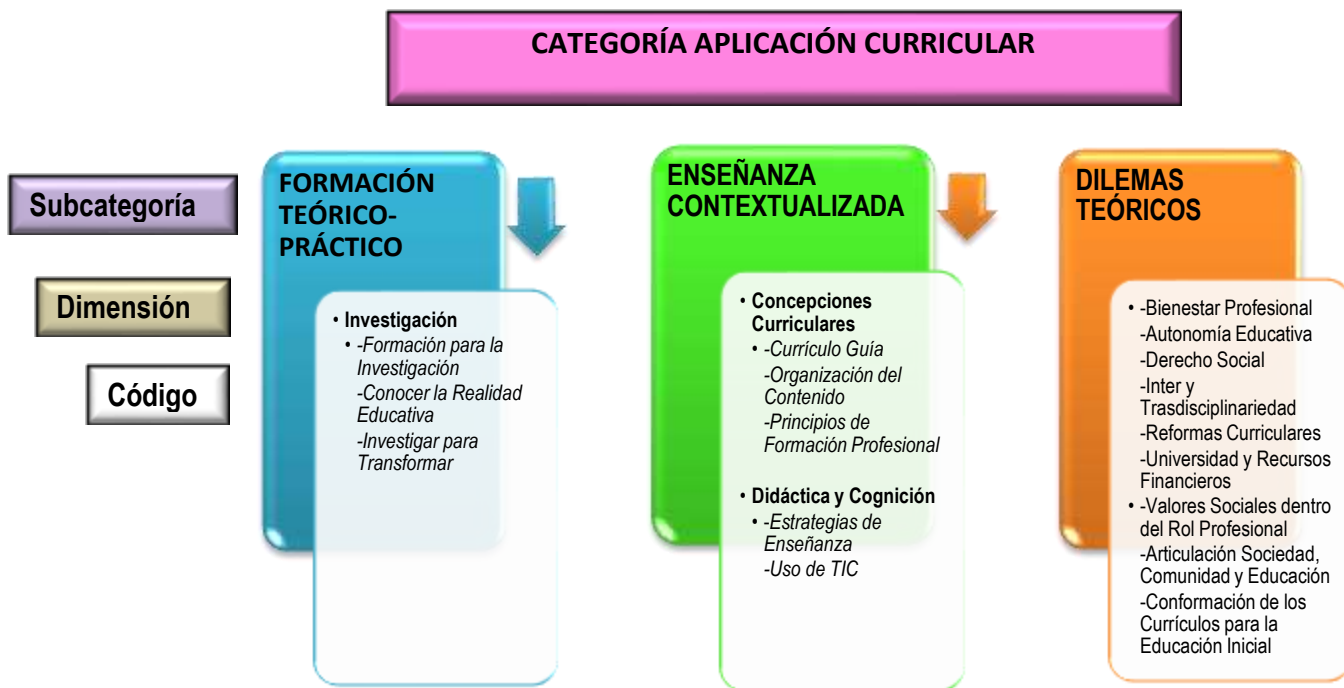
CATEGORÍA APLICACIÓN CURRICULAR

Subcategoría

Dimensión

Código

FORMACIÓN TEÓRICO-PRÁCTICO

• Investigación
• -Formación para la Investigación
-Conocer la Realidad Educativa
-Investigar para Transformar

ENSEÑANZA CONTEXTUALIZADA

• Concepciones Curriculares
• -Currículo Guía
-Organización del Contenido
-Principios de Formación Profesional

• Didáctica y Cognición
• -Estrategias de Enseñanza
-Uso de TIC

DILEMAS TEÓRICOS

• -Bienestar Profesional
-Autonomía Educativa
-Derecho Social
-Inter y Trasdisciplinariedad
-Reformas Curriculares
-Universidad y Recursos Financieros
• -Valores Sociales dentro del Rol Profesional
-Articulación Sociedad, Comunidad y Educación
-Conformación de los Currículos para la Educación Inicial